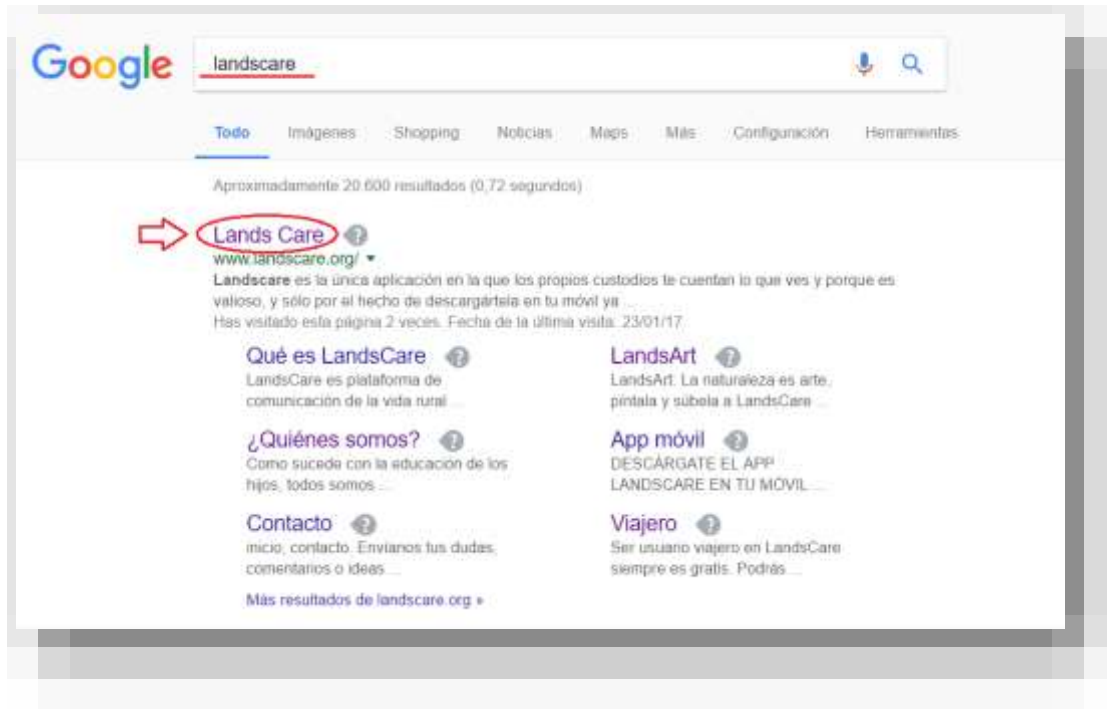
Google

landscare

Todo Imágenes Shopping Noticias Maps Más Configuración Herramientas

Aproximadamente 20.600 resultados (0,72 segundos)

Lands Care
www.landscare.org/ ▾
Landscare es la única aplicación en la que los propios custodios te cuentan lo que ves y porque es valioso, y sólo por el hecho de descargártela en tu móvil ya ...
Has visitado esta página 2 veces. Fecha de la última visita: 23/01/17

Qué es LandsCare
LandsCare es plataforma de comunicación de la vida rural ...

¿Quiénes somos?
Como sucede con la educación de los hijos, todos somos ...

Contacto
inicio; contacto. Envíanos tus dudas, comentarios o ideas ...

LandsArt
LandsArt. La naturaleza es arte, píntala y súbela a LandsCare ...

App móvil
DESCÁRGATE EL APP LANDSCARE EN TU MÓVIL ...

Viajero
Ser usuario viajero en LandsCare siempre es gratis. Podrás ...

Más resultados de landscare.org »